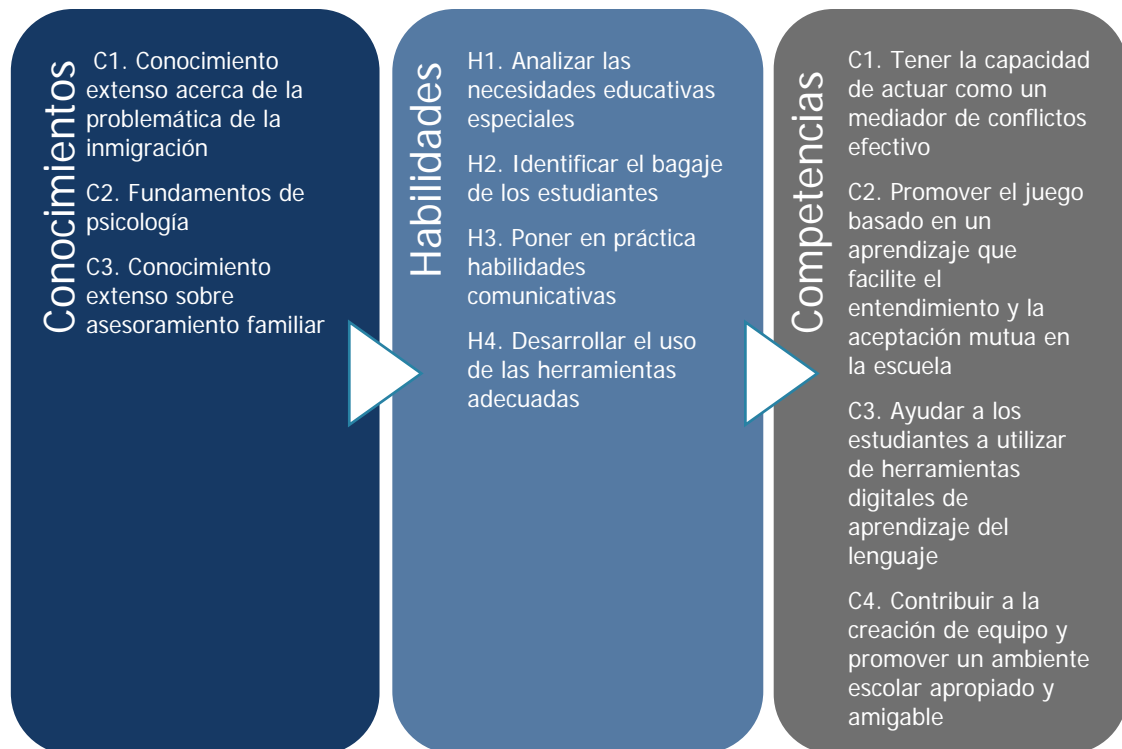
Conocimientos

C1. Conocimiento extenso acerca de la problemática de la inmigración

C2. Fundamentos de psicología

C3. Conocimiento extenso sobre asesoramiento familiar

Habilidades

H1. Analizar las necesidades educativas especiales

H2. Identificar el bagaje de los estudiantes

H3. Poner en práctica habilidades comunicativas

H4. Desarrollar el uso de las herramientas adecuadas

Competencias

C1. Tener la capacidad de actuar como un mediador de conflictos efectivo

C2. Promover el juego basado en un aprendizaje que facilite el entendimiento y la aceptación mutua en la escuela

C3. Ayudar a los estudiantes a utilizar de herramientas digitales de aprendizaje del lenguaje

C4. Contribuir a la creación de equipo y promover un ambiente escolar apropiado y amigable